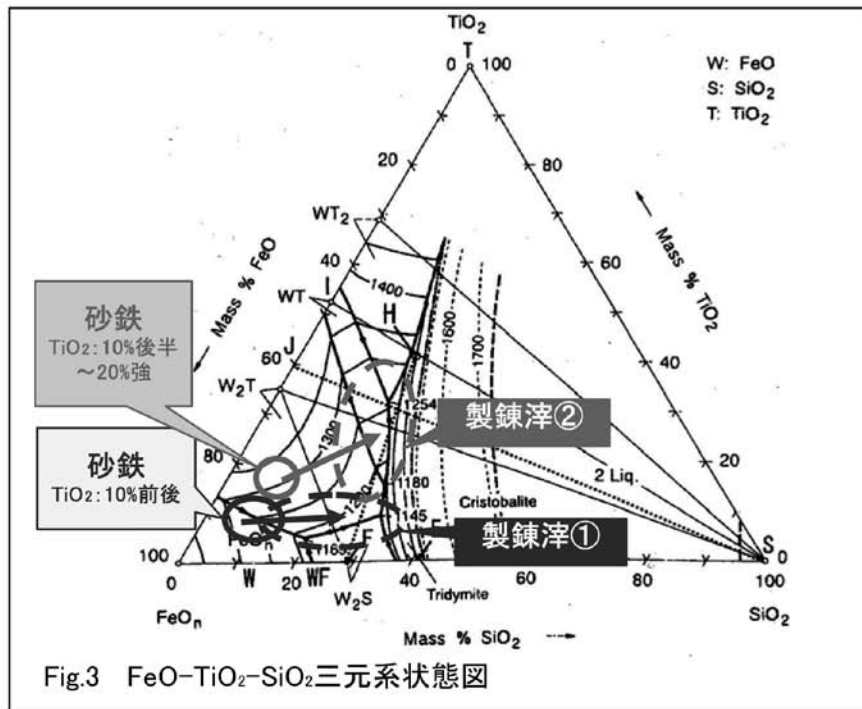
$TiO_2$
T
0 100
W: FeO
S: $SiO_2$
T: $TiO_2$
20
80
$WT_2$
Mass % FeO
Mass % $TiO_2$
40
WT
I
1400
H
60
砂鉄
$TiO_2$:10%後半～20%強
60
J
1600
1700
40
$W_2T$
1254
製錬滓②
1300
80
2 Liq.
20
砂鉄
$TiO_2$:10%前後
1180
Cristobalite
1145
製錬滓①
$FeO_n$
1165
F
100
S
0
0
W
20
WF
40
60
80
100
$FeO_n$
$W_2S$
Tridymite
$SiO_2$
Mass % $SiO_2$
Fig.3 FeO-$TiO_2$-$SiO_2$三元系状態図